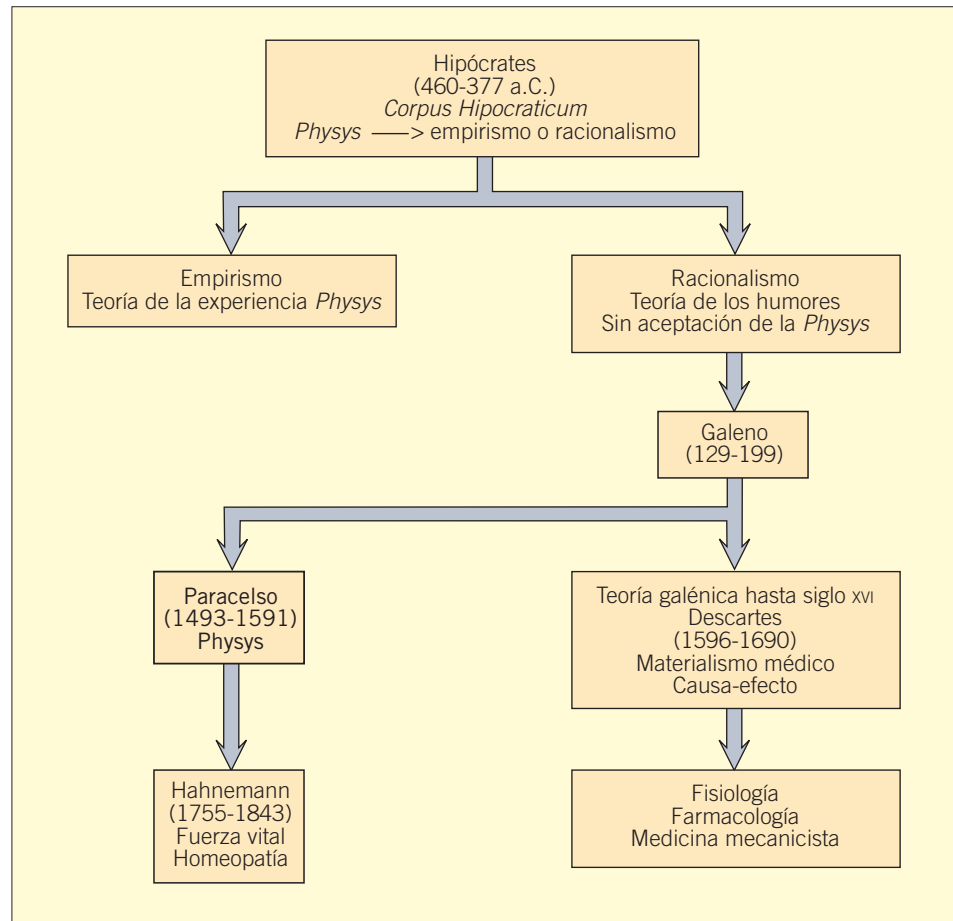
Hipócrates
(460-377 a.C.)
*Corpus Hipocraticum*
*Physys* ——> empirismo o racionalismo

Empirismo
Teoría de la experiencia *Physys*

Racionalismo
Teoría de los humores
Sin aceptación de la *Physys*

Galeno
(129-199)

Paracelso
(1493-1591)
Physys

Teoría galénica hasta siglo XVI
Descartes
(1596-1690)
Materialismo médico
Causa-efecto

Hahnemann
(1755-1843)
Fuerza vital
Homeopatía

Fisiología
Farmacología
Medicina mecanicista